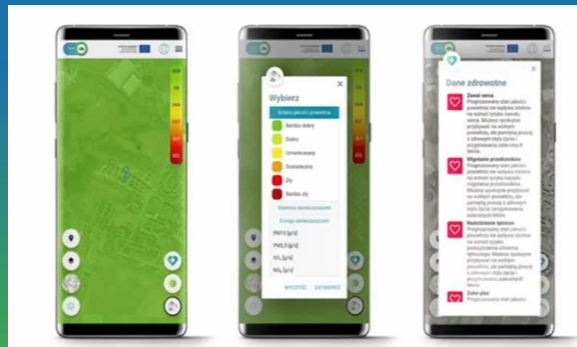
Wybierz

Bardzo dobry

Dobry

Umiarkowany

Dostateczny

Zły

Bardzo zły

$PM10$ [µg]

$PM2,5$ [µg]

$SO_2$ [µg]

$NO_2$ [µg]

WYCZYŚĆ

ZATWIERDŹ

Dane zdrowotne

Zawał serca

Migotanie przedsionków

Nadciśnienie tętnicze

Zator płuc

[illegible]